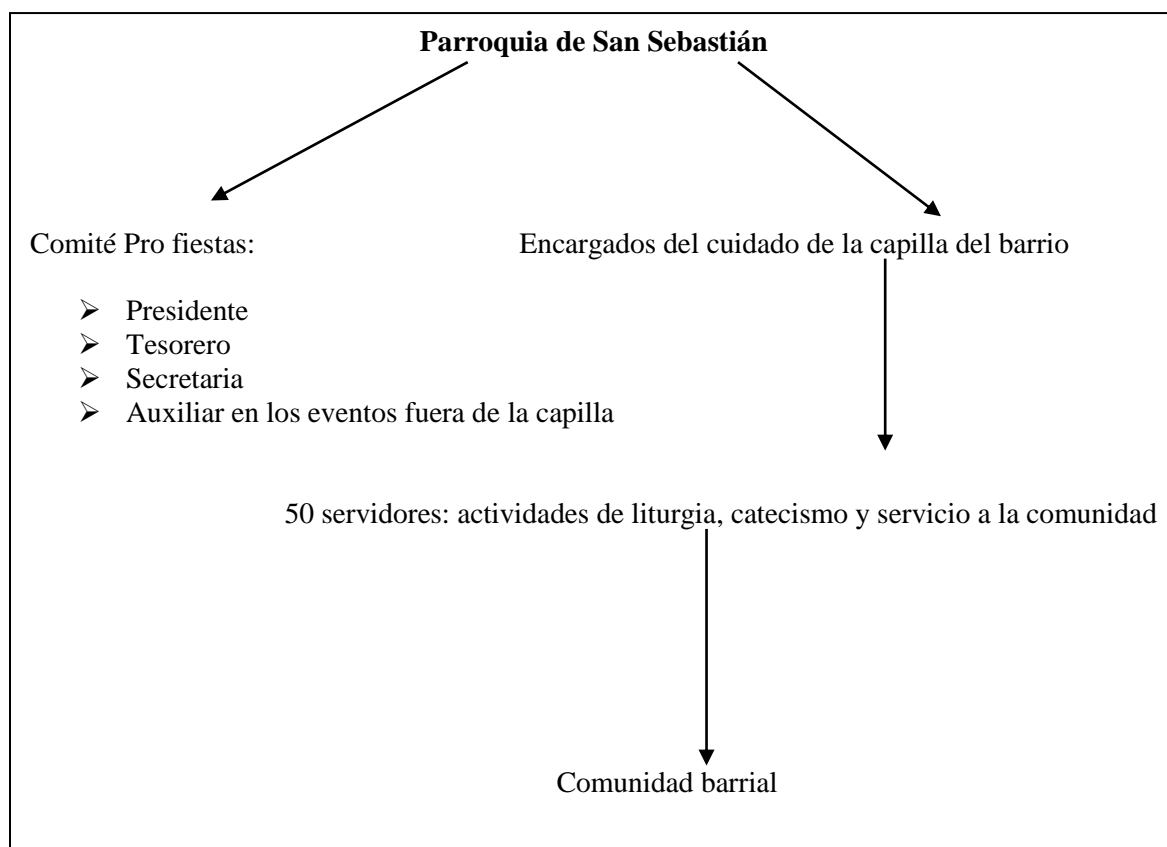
**Parroquia de San Sebastián**

Comité Pro fiestas:

- Presidente
- Tesorero
- Secretaria
- Auxiliar en los eventos fuera de la capilla

Encargados del cuidado de la capilla del barrio

50 servidores: actividades de liturgia, catecismo y servicio a la comunidad

Comunidad barrial